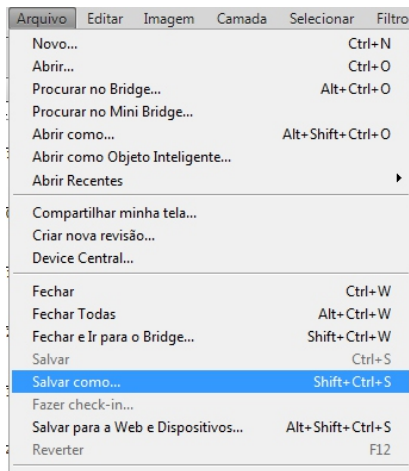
Arquivo Editar Imagem Camada Selecionar Filtro

Novo... Ctrl+N
Abrir... Ctrl+O
Procurar no Bridge... Alt+Ctrl+O
Procurar no Mini Bridge...
Abrir como... Alt+Shift+Ctrl+O
Abrir como Objeto Inteligente...
Abrir Recentes

Compartilhar minha tela...
Criar nova revisão...
Device Central...

Fechar Ctrl+W
Fechar Todas Alt+Ctrl+W
Fechar e Ir para o Bridge... Shift+Ctrl+W
Salvar Ctrl+S
Salvar como... Shift+Ctrl+S
Fazer check-in...
Salvar para a Web e Dispositivos... Alt+Shift+Ctrl+S
Reverter F12